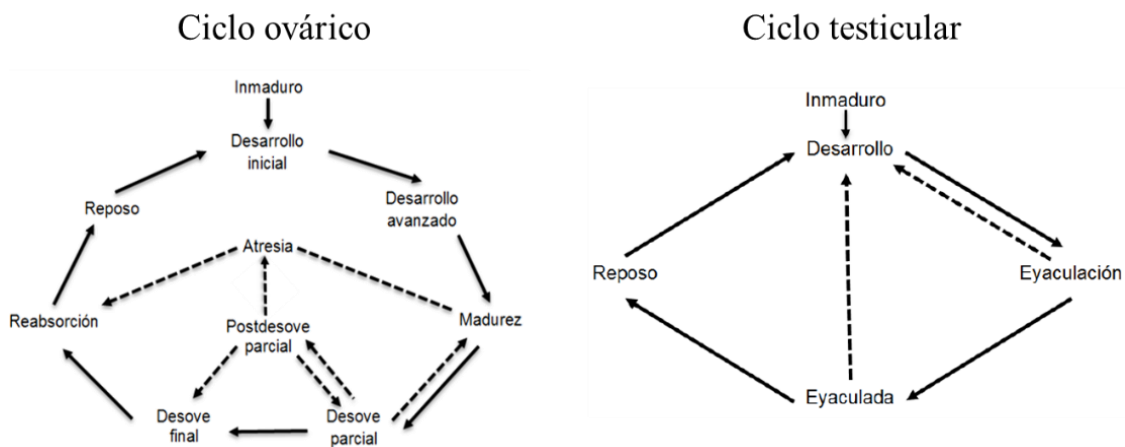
Ciclo ovárico

Inmaduro

Desarrollo inicial

Desarrollo avanzado

Reposo

Atresia

Reabsorción

Postdesove parcial

Madurez

Desove final

Desove parcial

Ciclo testicular

Inmaduro

Desarrollo

Reposo

Eyaculación

Eyaculada